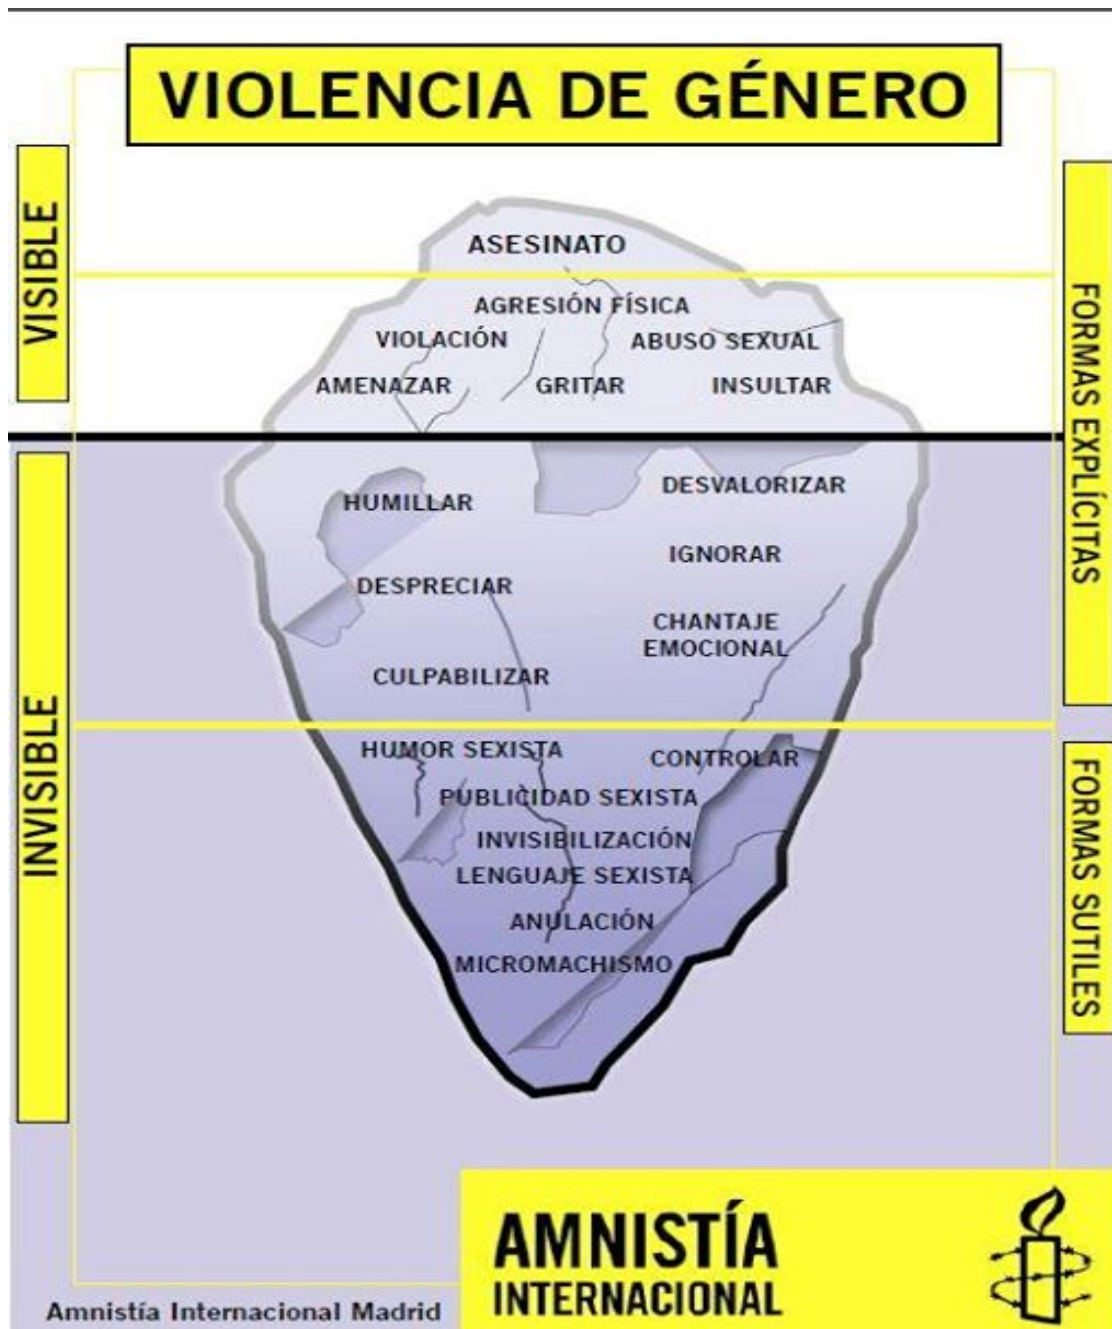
VIOLENCIA DE GÉNERO

VISIBLE

INVISIBLE

FORMAS EXPLÍCITAS

FORMAS SUTILES

ASESINATO

AGRESIÓN FÍSICA

VIOLACIÓN

ABUSO SEXUAL

AMENAZAR

GRITAR

INSULTAR

HUMILLAR

DESVALORIZAR

IGNORAR

DESPRECIAR

CHANTAJE EMOCIONAL

CULPABILIZAR

HUMOR SEXISTA

CONTROLAR

PUBLICIDAD SEXISTA

INVISIBILIZACIÓN

LENGUAJE SEXISTA

ANULACIÓN

MICROMACHISMO

AMNISTÍA INTERNACIONAL

Amnistía Internacional Madrid